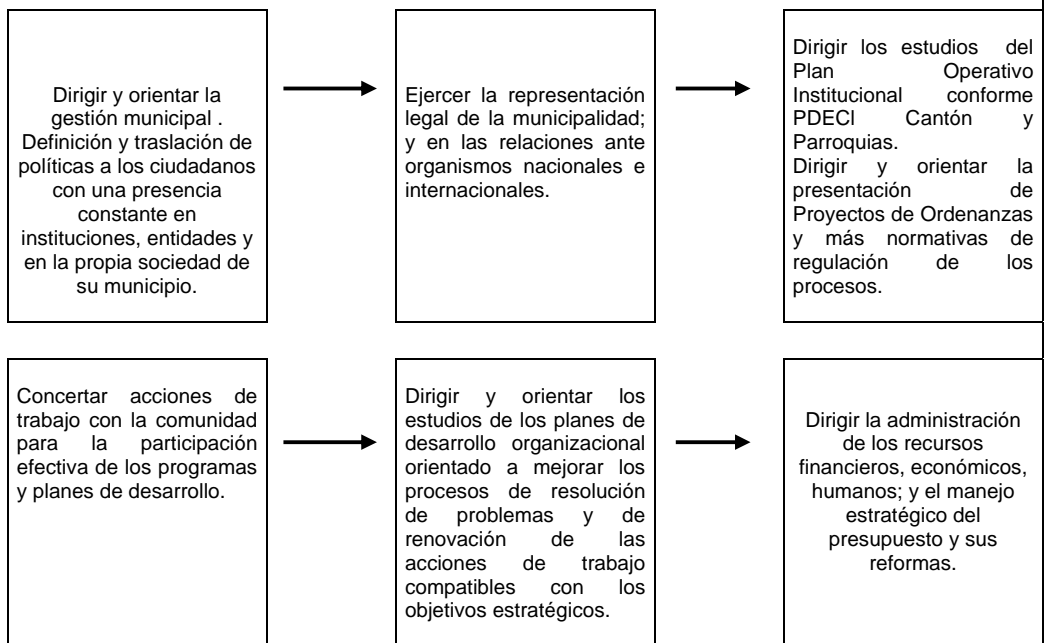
Dirigir y orientar la gestión municipal . Definición y traslación de políticas a los ciudadanos con una presencia constante en instituciones, entidades y en la propia sociedad de su municipio.

Ejercer la representación legal de la municipalidad; y en las relaciones ante organismos nacionales e internacionales.

Dirigir los estudios del Plan Operativo Institucional conforme PDECI Cantón y Parroquias.
Dirigir y orientar la presentación de Proyectos de Ordenanzas y más normativas de regulación de los procesos.

Concertar acciones de trabajo con la comunidad para la participación efectiva de los programas y planes de desarrollo.

Dirigir y orientar los estudios de los planes de desarrollo organizacional orientado a mejorar los procesos de resolución de problemas y de renovación de las acciones de trabajo compatibles con los objetivos estratégicos.

Dirigir la administración de los recursos financieros, económicos, humanos; y el manejo estratégico del presupuesto y sus reformas.